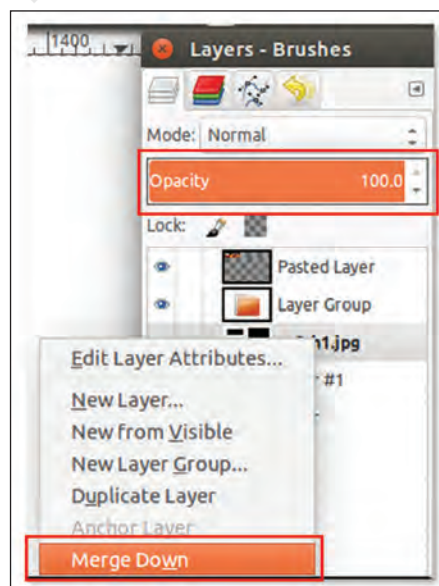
1400

Layers - Brushes

Mode: Normal

Opacity 100.0

Lock:

Pasted Layer

Layer Group

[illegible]h1.jpg

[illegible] #1

Edit Layer Attributes...

New Layer...

New from Visible

New Layer Group...

Duplicate Layer

Anchor Layer

Merge Down